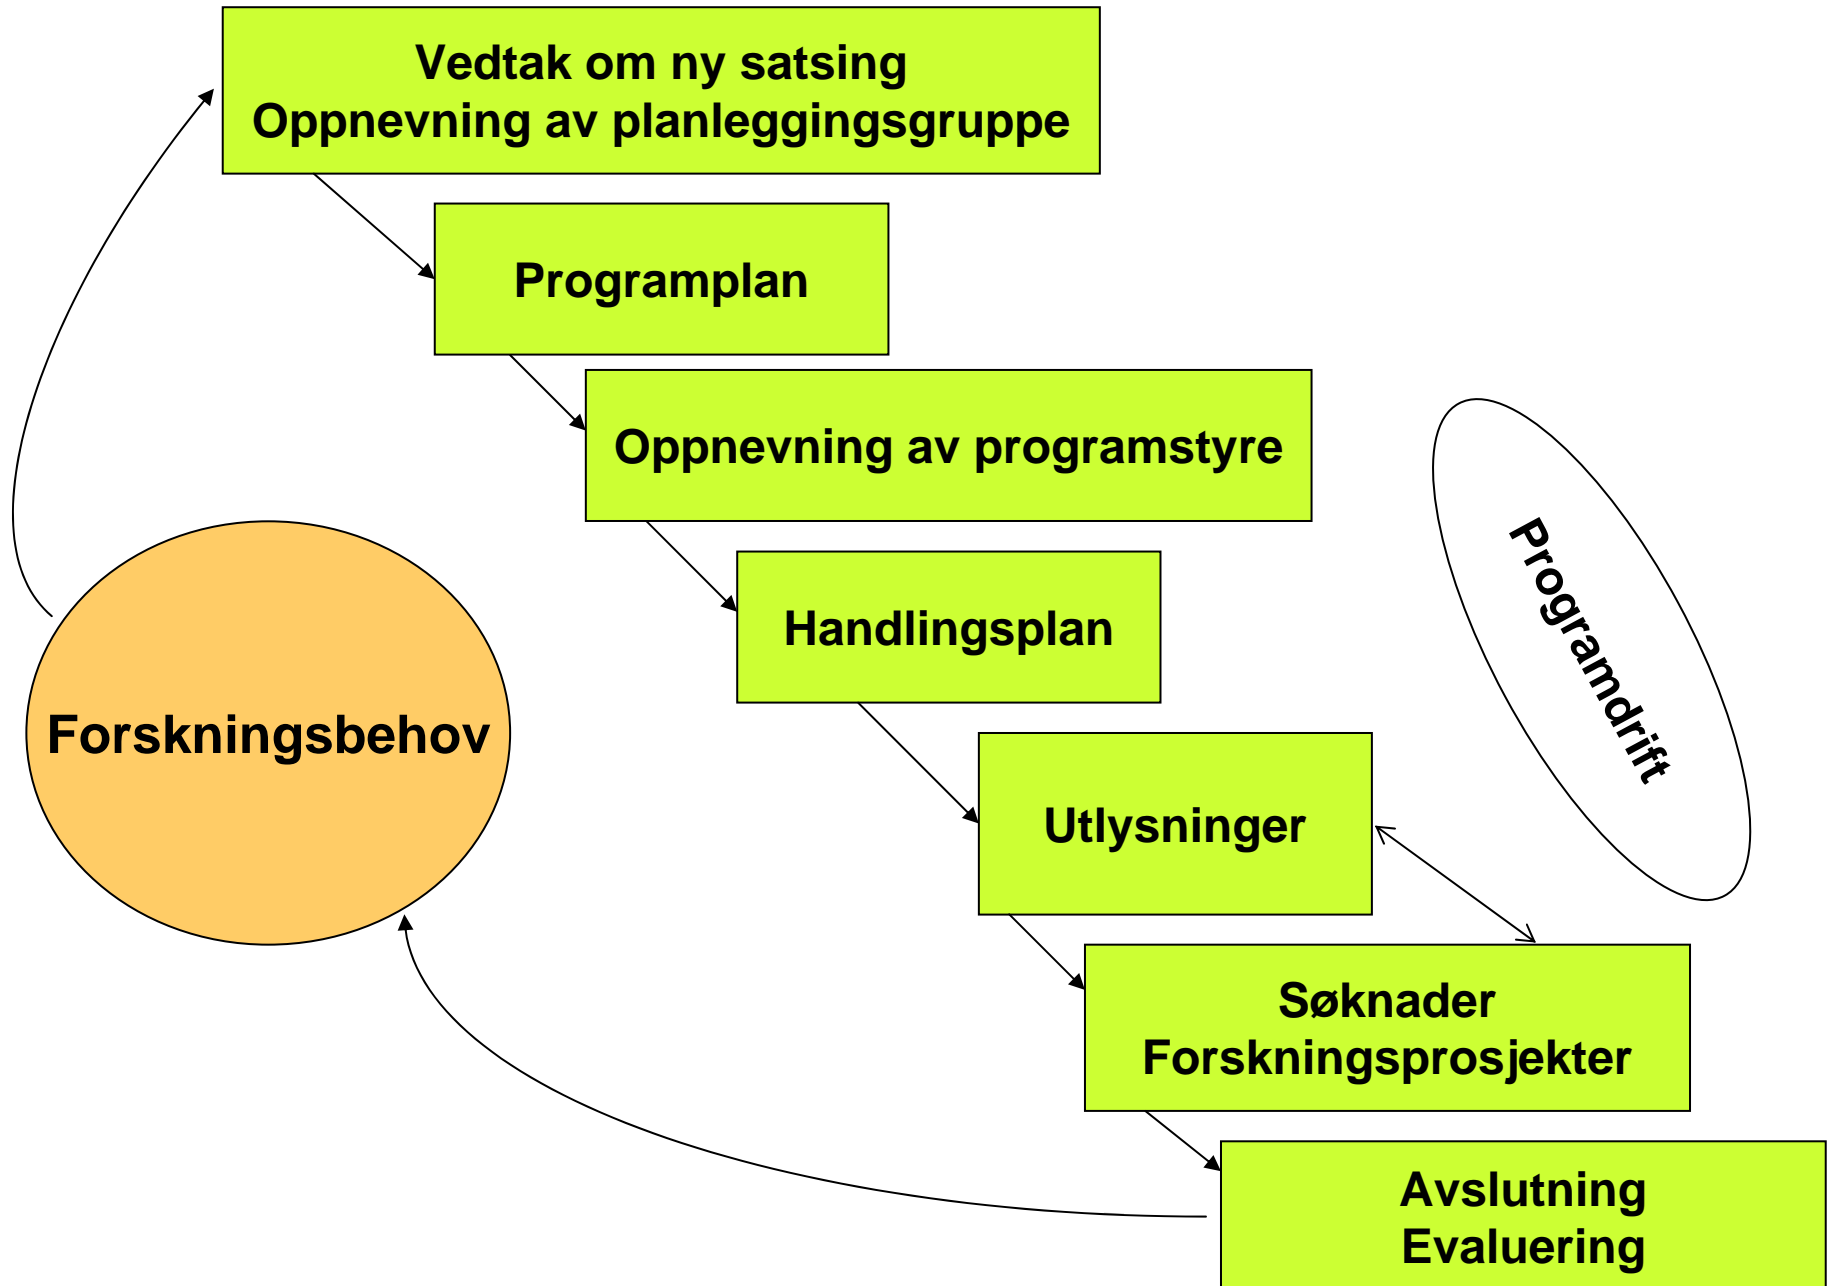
Vedtak om ny satsing
Oppnevning av planleggingsgruppe

Programplan

Oppnevning av programstyre

Handlingsplan

Utlysninger

Søknader
Forskningsprosjekter

Avslutning
Evaluering

Forskningsbehov

Programdrift